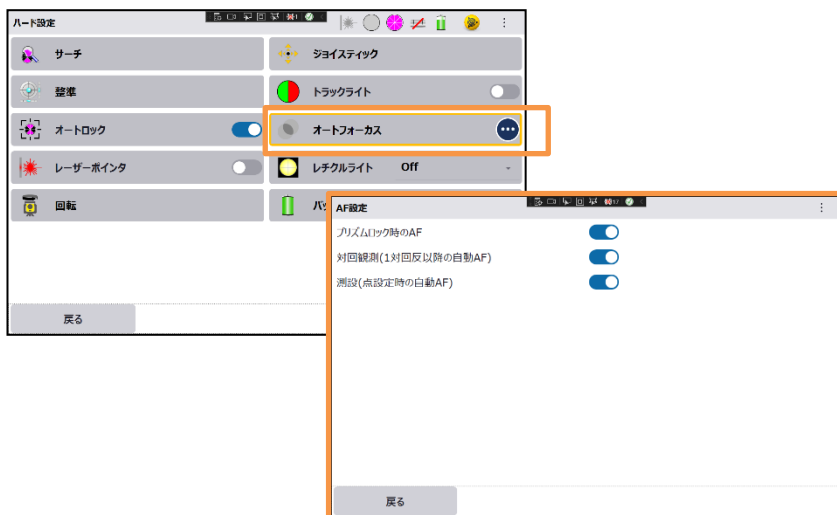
ハード設定

サーチ

ジョイスティック

整準

トラックライト

オートロック

オートフォーカス

レーザーポインタ

レチクルライト Off

回転

バッ

戻る

AF設定

プリズムロック時のAF

対回観測(1対回反以降の自動AF)

測設(点設定時の自動AF)

戻る